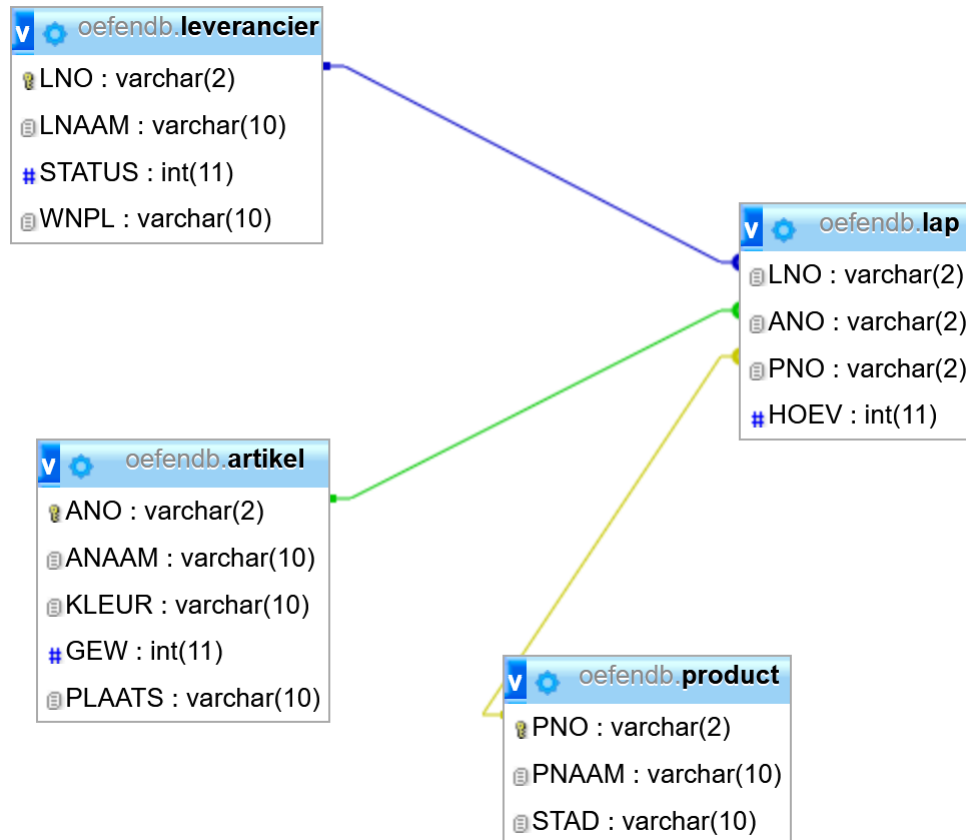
v oefendb.leverancier
LNO : varchar(2)
LNAAM : varchar(10)
STATUS : int(11)
WNPL : varchar(10)

v oefendb.lap
LNO : varchar(2)
ANO : varchar(2)
PNO : varchar(2)
HOEV : int(11)

v oefendb.artikel
ANO : varchar(2)
ANAAM : varchar(10)
KLEUR : varchar(10)
GEW : int(11)
PLAATS : varchar(10)

v oefendb.product
PNO : varchar(2)
PNAAM : varchar(10)
STAD : varchar(10)